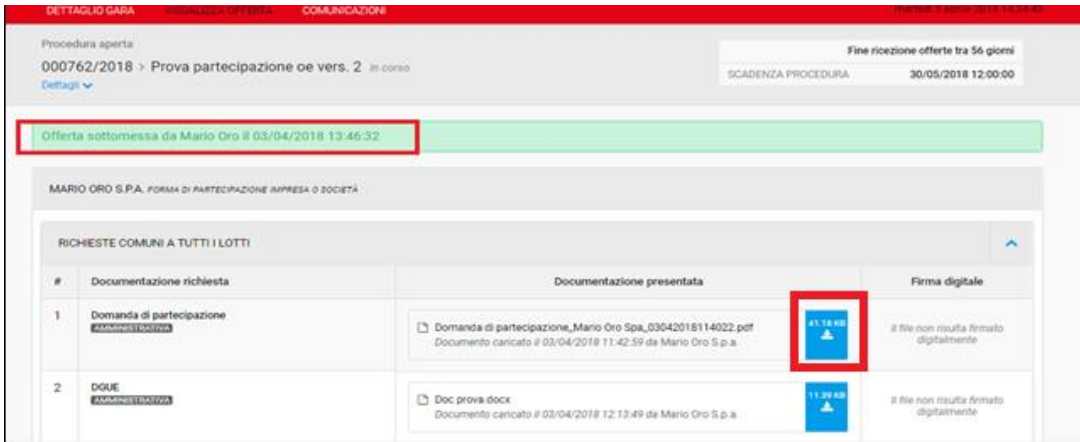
DETTAGLIO GARA VISUALIZZA OFFERTA COMUNICAZIONI martedì 3 aprile 2018 14:34:43

Procedura aperta
000762/2018 > Prova partecipazione oe vers. 2 in corso
Dettagli

Fine ricezione offerte tra 56 giorni
SCADENZA PROCEDURA 30/05/2018 12:00:00

Offerta sottomessa da Mario Oro il 03/04/2018 13:46:32

MARIO ORO S.P.A. FORMA DI PARTECIPAZIONE IMPRESA O SOCIETÀ

RICHIESTE COMUNI A TUTTI I LOTTI

| # | Documentazione richiesta | Documentazione presentata | Firma digitale |
|---|---|---|---|
| 1 | Domanda di partecipazione AMMINISTRATIVA | Domanda di partecipazione_Mario Oro Spa_03042018114022.pdf Documento caricato il 03/04/2018 11:42:59 da Mario Oro S.p.a. 41.18 KB | Il file non risulta firmato digitalmente |
| 2 | DGUE AMMINISTRATIVA | Doc prova.docx Documento caricato il 03/04/2018 12:13:49 da Mario Oro S.p.a. 11.39 KB | Il file non risulta firmato digitalmente |